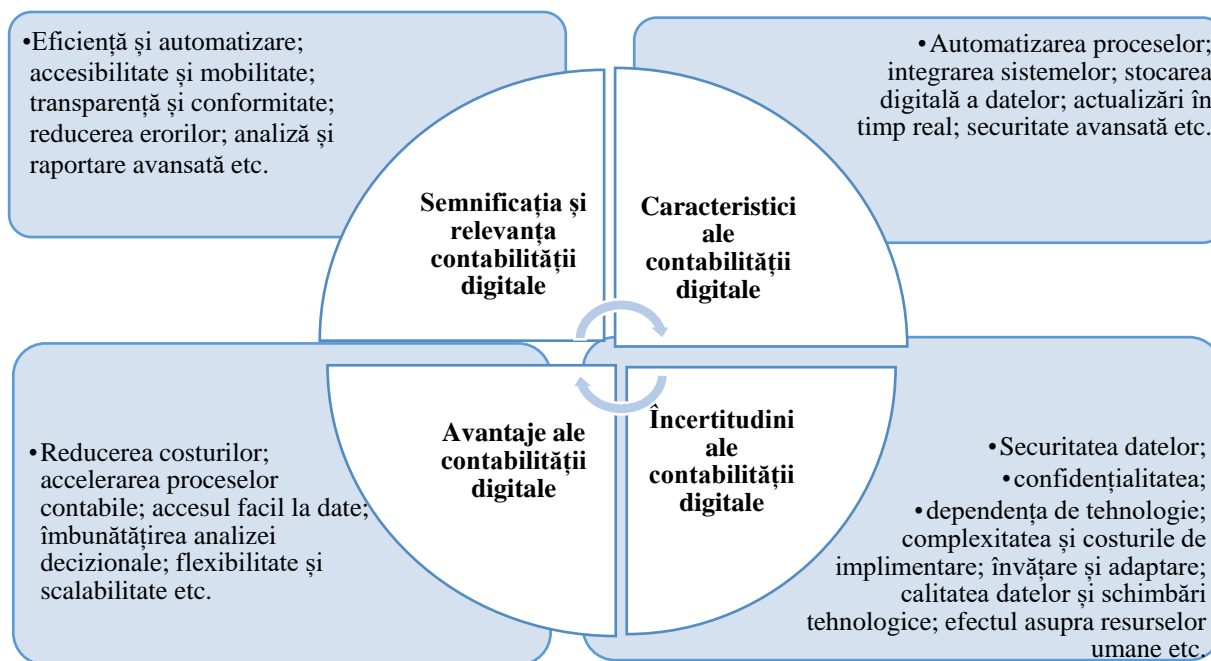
•Eficiență și automatizare; accesibilitate și mobilitate; transparență și conformitate; reducerea erorilor; analiză și raportare avansată etc.

Semnificația și relevanța contabilității digitale

•Automatizarea proceselor; integrarea sistemelor; stocarea digitală a datelor; actualizări în timp real; securitate avansată etc.

Caracteristici ale contabilității digitale

•Reducerea costurilor; accelerarea proceselor contabile; accesul facil la date; îmbunătățirea analizei decizionale; flexibilitate și scalabilitate etc.

Avantaje ale contabilității digitale

Încertitudini ale contabilității digitale

•Securitatea datelor;
•confidențialitatea;
•dependența de tehnologie; complexitatea și costurile de implimentare; învățare și adaptare; calitatea datelor și schimbări tehnologice; efectul asupra resurselor umane etc.